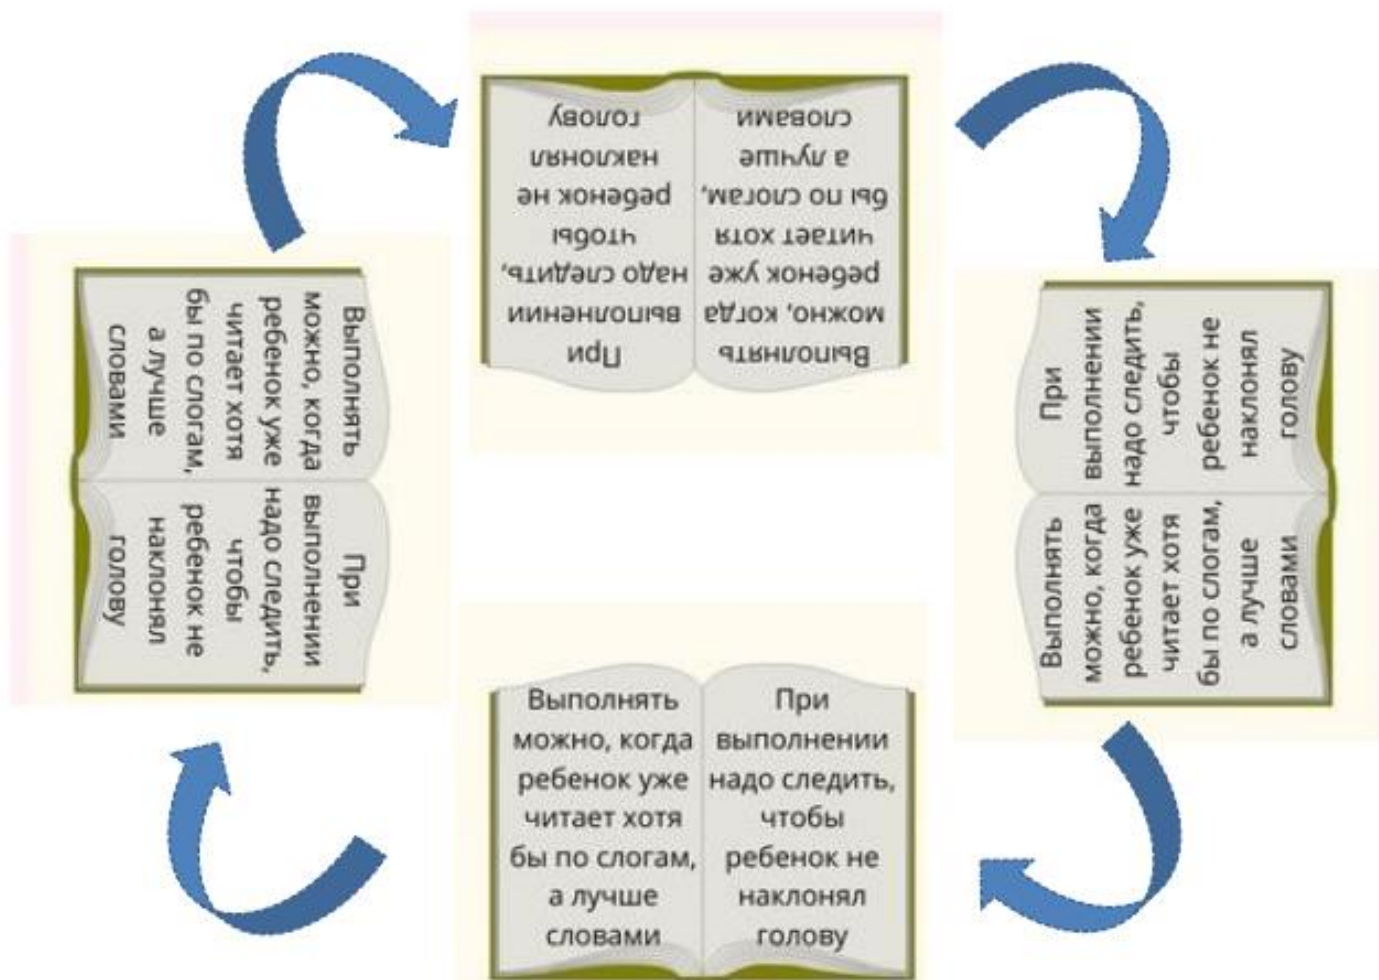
При выполнении надо следить, чтобы ребенок не наклонял голову

Выполнять можно, когда ребенок уже читает хотя бы по слогам, а лучше словами

Выполнять можно, когда ребенок уже читает хотя бы по слогам, а лучше словами

При выполнении надо следить, чтобы ребенок не наклонял голову

При выполнении надо следить, чтобы ребенок не наклонял голову

Выполнять можно, когда ребенок уже читает хотя бы по слогам, а лучше словами

Выполнять можно, когда ребенок уже читает хотя бы по слогам, а лучше словами

При выполнении надо следить, чтобы ребенок не наклонял голову